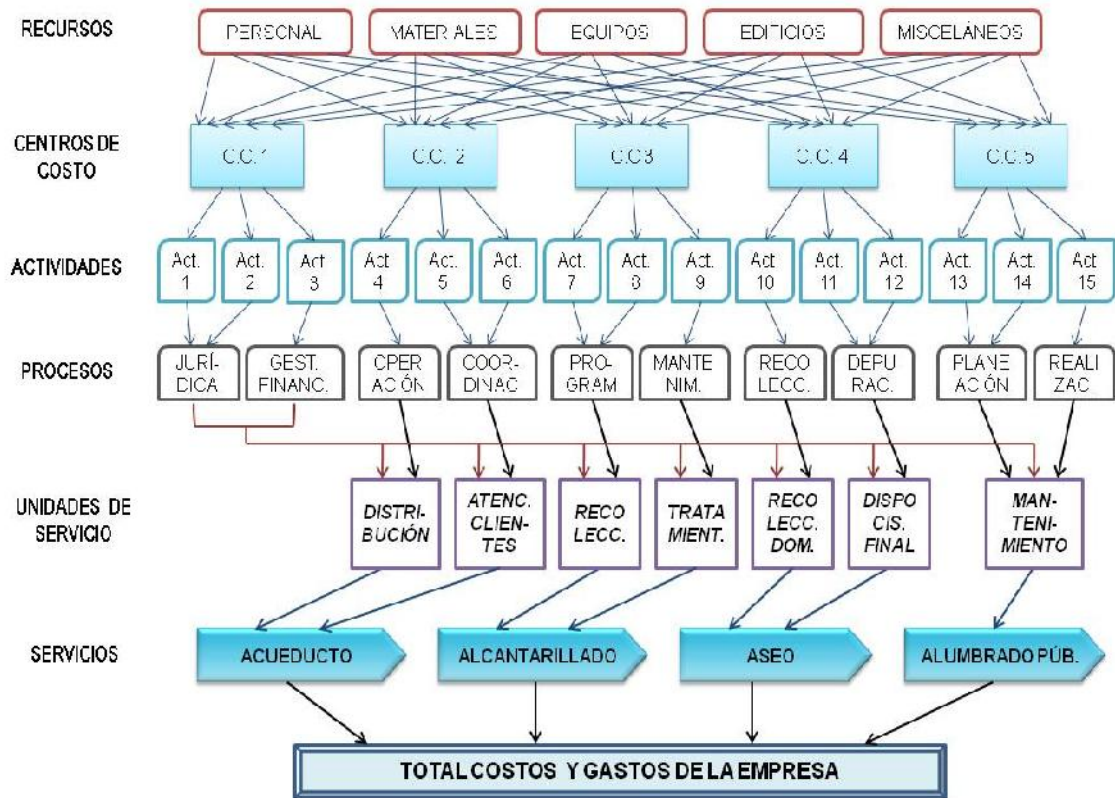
RECURSOS

PERSONAL

MATERIALES

EQUIPOS

EDIFICIOS

MISCELÁNEOS

CENTROS DE COSTO

C.C.1

C.C. 2

C.C.3

C.C. 4

C.C.5

ACTIVIDADES

Act. 1

Act. 2

Act 3

Act 4

Act. 5

Act. 6

Act. 7

Act. 8

Act. 9

Act 10

Act. 11

Act. 12

Act. 13

Act. 14

Act 15

PROCESOS

JURÍDICA

GEST. FINANC.

OPERACIÓN

COORDINAC

PROGRAM

MANTENIM.

RECOLECC.

DEPURAC.

PLANEACIÓN

REALIZAC

UNIDADES DE SERVICIO

DISTRIBUCIÓN

ATENC. CLIENTES

RECOLECC.

TRATAMIENT.

RECOLECC. DOM.

DISPOCIS. FINAL

MANTENIMIENTO

SERVICIOS

ACUEDUCTO

ALCANTARILLADO

ASEO

ALUMBRADO PÚB.

TOTAL COSTOS Y GASTOS DE LA EMPRESA